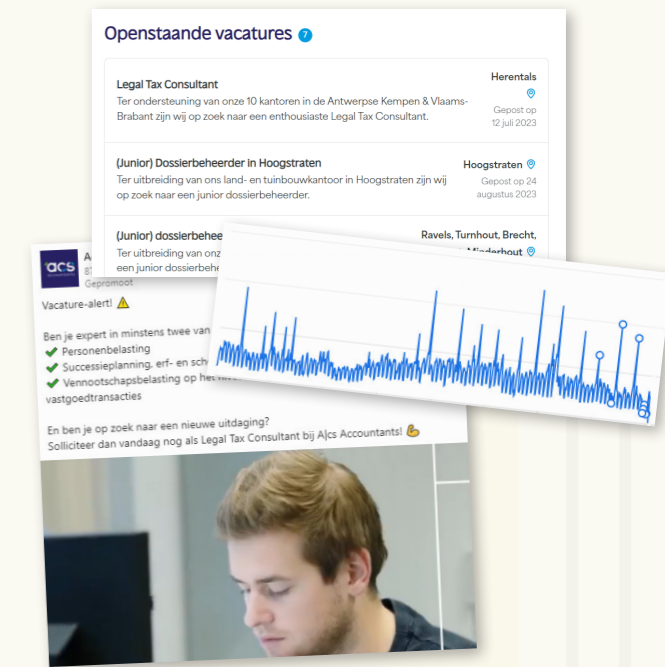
Openstaande vacatures 7

Legal Tax Consultant
Ter ondersteuning van onze 10 kantoren in de Antwerpse Kempen & Vlaams-Brabant zijn wij op zoek naar een enthousiaste Legal Tax Consultant.
Herentals
Gepost op 12 juli 2023

(Junior) Dossierbeheerder in Hoogstraten
Ter uitbreiding van ons land- en tuinbouwkantoor in Hoogstraten zijn wij op zoek naar een junior dossierbeheerder.
Hoogstraten
Gepost op 24 augustus 2023

(Junior) dossierbehee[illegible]
Ter uitbreiding van onz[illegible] een junior dossierbehe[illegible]
Ravels, Turnhout, Brecht, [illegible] Minderhout

a|cs
A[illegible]
87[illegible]
Gepromoot

Vacature-alert! ⚠️

Ben je expert in minstens twee van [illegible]
✅ Personenbelasting
✅ Successieplanning, erf- en sch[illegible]
✅ Vennootschapsbelasting op het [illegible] vastgoedtransacties

En ben je op zoek naar een nieuwe uitdaging?
Solliciteer dan vandaag nog als Legal Tax Consultant bij A|cs Accountants! 💪